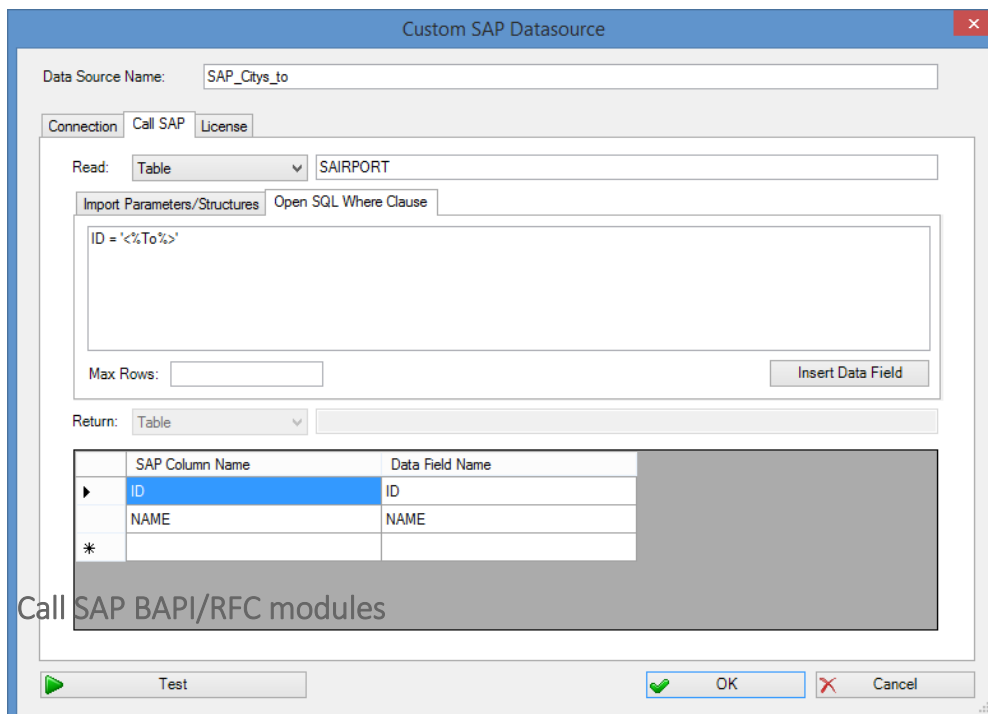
Custom SAP Datasource

Data Source Name: SAP_Citys_to

Connection | Call SAP | License

Read: Table SAIRPORT

Import Parameters/Structures | Open SQL Where Clause

ID = '<%To%>'

Max Rows:

Insert Data Field

Return: Table

| | SAP Column Name | Data Field Name |
|---|---|---|
| ▶ | ID | ID |
| | NAME | NAME |
| * | | |

Call SAP BAPI/RFC modules

Test

OK

Cancel